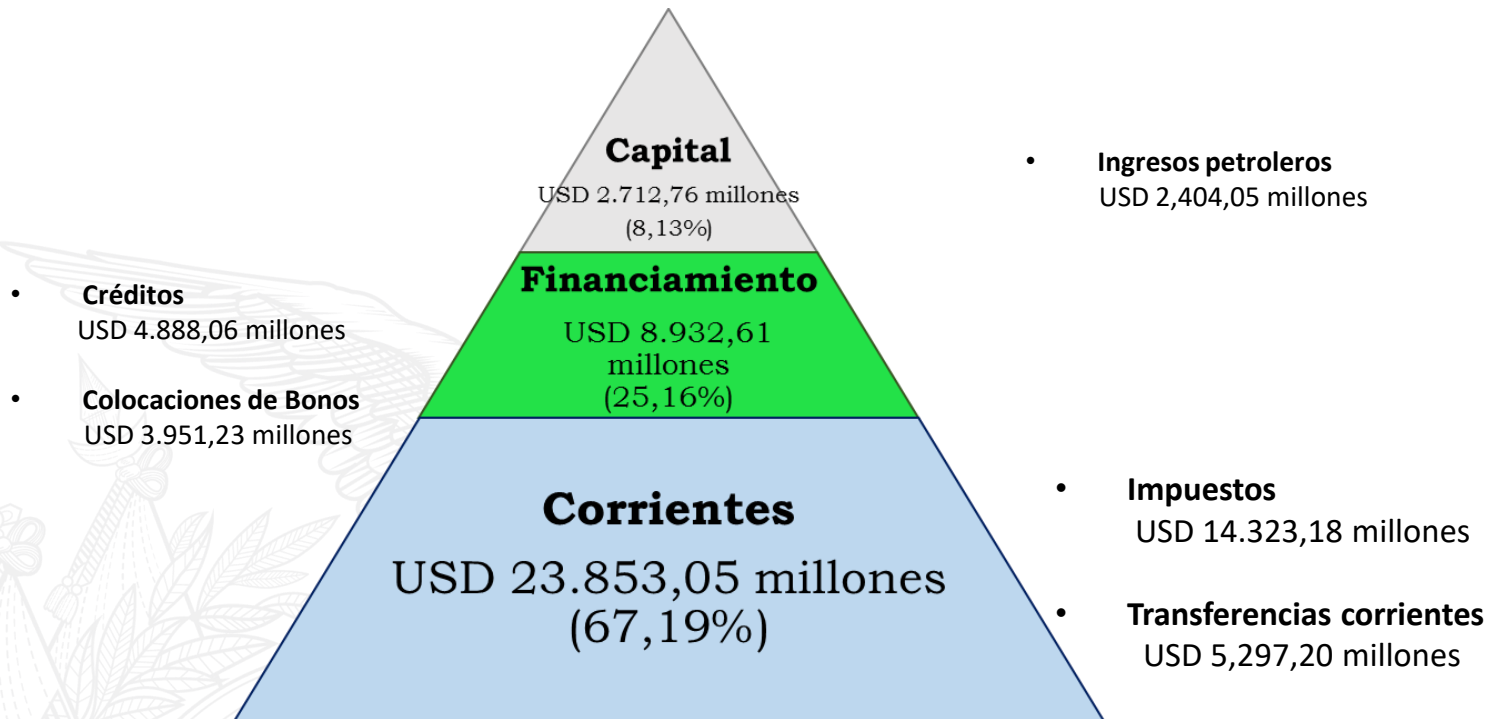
Capital
USD 2.712,76 millones
(8,13%)

Financiamiento
USD 8.932,61 millones
(25,16%)

Corrientes
USD 23.853,05 millones
(67,19%)

• Ingresos petroleros
USD 2,404,05 millones

• Créditos
USD 4.888,06 millones

• Colocaciones de Bonos
USD 3.951,23 millones

• Impuestos
USD 14.323,18 millones

• Transferencias corrientes
USD 5,297,20 millones